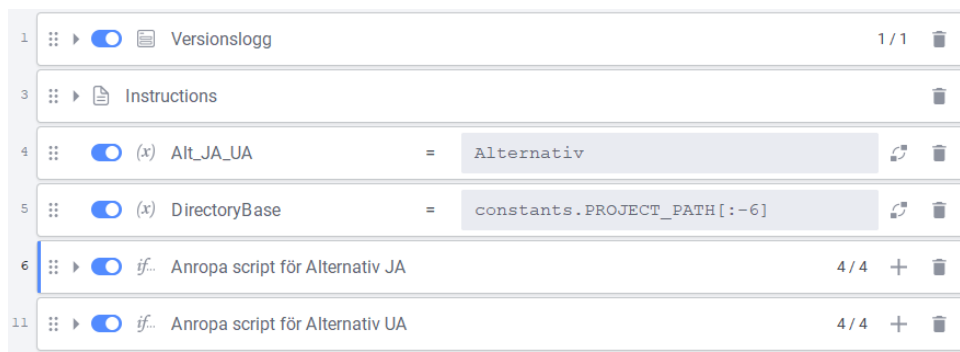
1 Versionslogg 1 / 1

3 Instructions

4 (x) Alt_JA_UA = Alternativ

5 (x) DirectoryBase = constants.PROJECT_PATH[:-6]

6 if... Anropa script för Alternativ JA 4 / 4

11 if... Anropa script för Alternativ UA 4 / 4